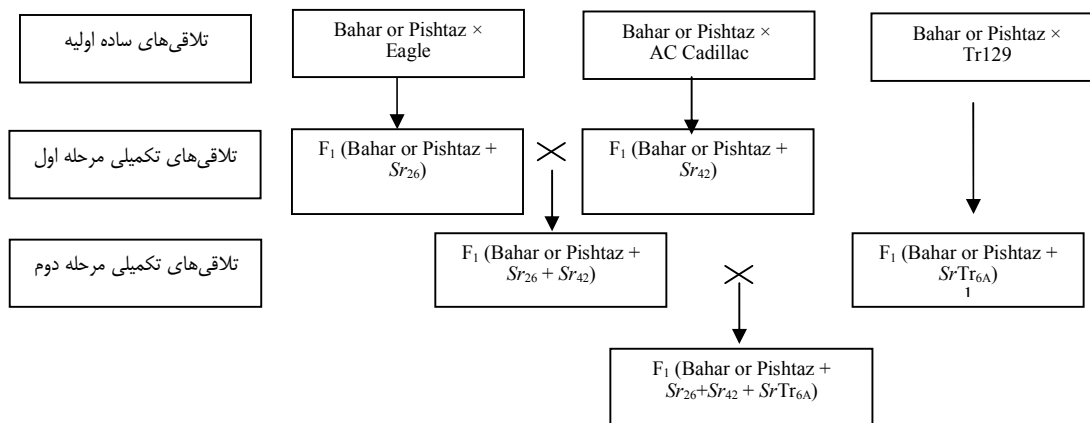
تلاقی‌های ساده اولیه

Bahar or Pishtaz × Eagle

Bahar or Pishtaz × AC Cadillac

Bahar or Pishtaz × Tr129

تلاقی‌های تکمیلی مرحله اول

$F_1$ (Bahar or Pishtaz + $Sr_{26}$)

$\times$

$F_1$ (Bahar or Pishtaz + $Sr_{42}$)

تلاقی‌های تکمیلی مرحله دوم

$F_1$ (Bahar or Pishtaz + $Sr_{26}$ + $Sr_{42}$)

$F_1$ (Bahar or Pishtaz + $Sr$Tr$_{6A}$)
1

$\times$

$F_1$ (Bahar or Pishtaz + $Sr_{26}$+$Sr_{42}$ + $Sr$Tr$_{6A}$)